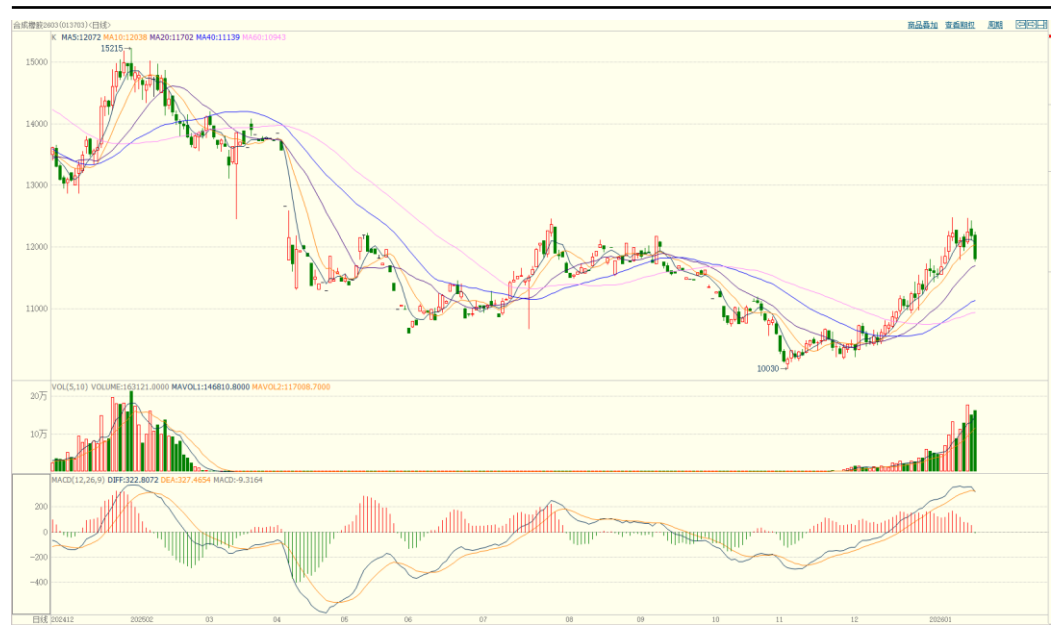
合成橡胶2603(013703)(日线)

商品叠加 查看期权 周期

K MA5:12072 MA10:12038 MA20:11702 MA40:11139 MA60:10943

15215

15000

14000

13000

12000

11000

10030

VOL(5,10) VOLUME:163121.0000 MAVOL1:146810.8000 MAVOL2:117008.7000

20万

10万

MACD(12,26,9) DIFF:322.8072 DEA:327.4654 MACD:-9.3164

200

0

-200

-400

日线 202412 202502 03 04 05 06 07 08 09 10 11 12 202601